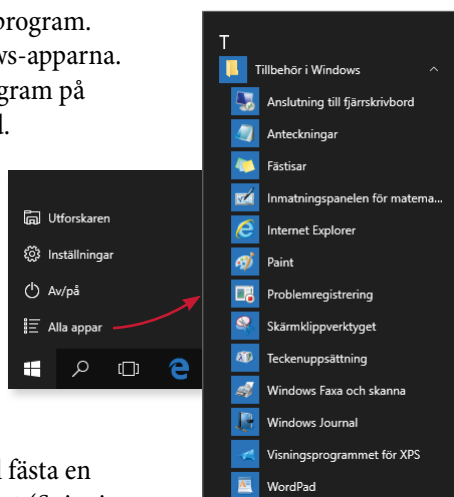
program.
ws-apparna.
gram på
l.

Utforskaren
Inställningar
Av/på
Alla appar

T
Tillbehör i Windows
Anslutning till fjärrskrivbord
Anteckningar
Fästisar
Inmatningspanelen för matema...
Internet Explorer
Paint
Problemregistrering
Skärmklippverktyget
Teckenuppsättning
Windows Faxa och skanna
Windows Journal
Visningsprogrammet för XPS
WordPad

l fästa en
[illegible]